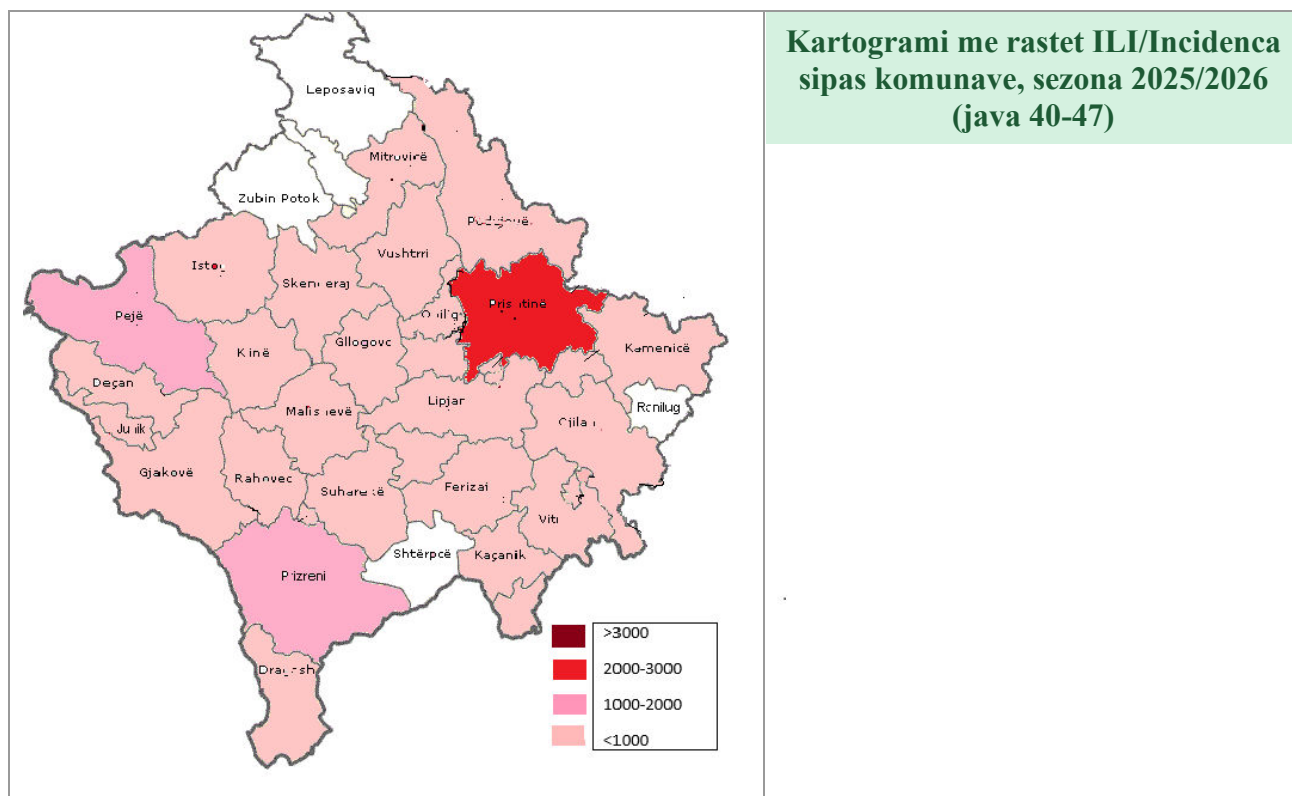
Leposaviq
Mitrovicë
Zubin Potok
Podujevë
Istog
Vushtrri
Skenderaj
Prishtinë
Pejë
Obiliq
Kinë
Gllogovc
Kamenicë
Deçan
Malisheve
Lipjan
Ranilug
Junik
Gjilan
Gjakovë
Rahovec
Suharekë
Ferizaj
Viti
Shtërpcë
Kaçanik
Prizreni
Dragash
>3000
2000-3000
1000-2000
<1000

Kartogrami me rastet ILI/Incidenca sipas komunave, sezona 2025/2026 (java 40-47)